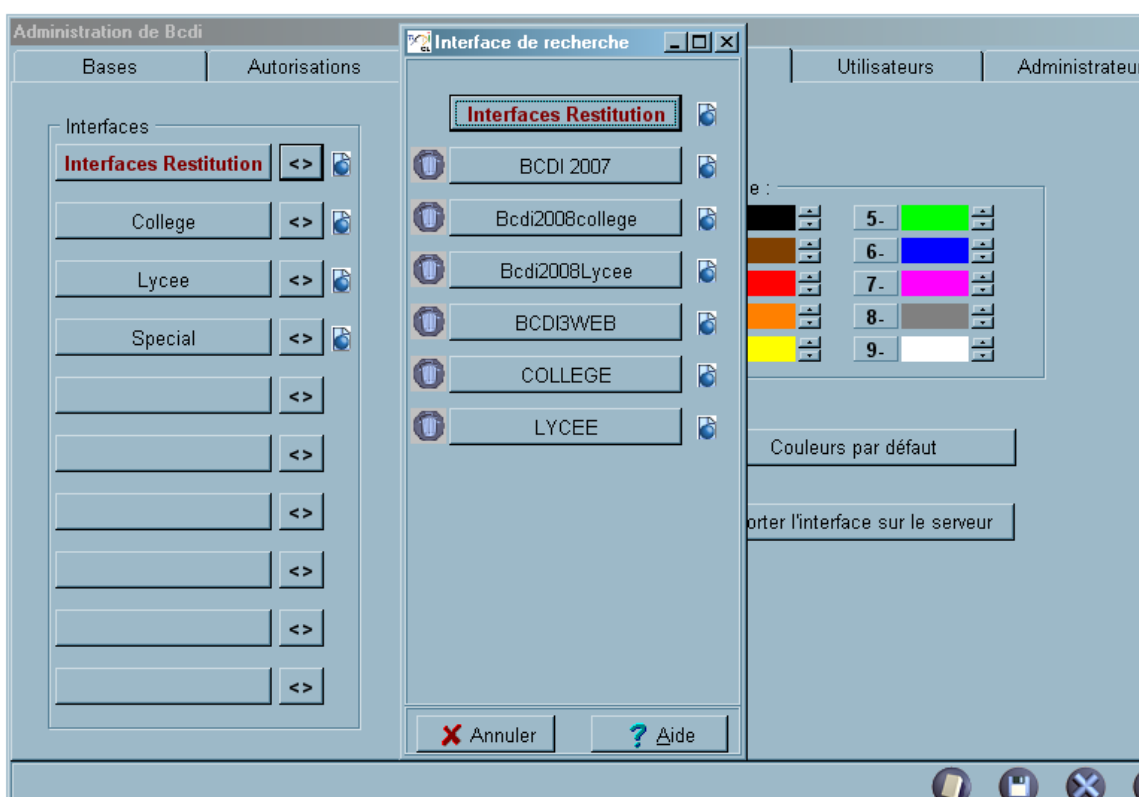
Administration de Bcdi

Bases | Autorisations | Utilisateurs | Administrateu

Interfaces

Interfaces Restitution <>

College <>

Lycee <>

Special <>

<>

<>

<>

<>

<>

<>

Interface de recherche

Interfaces Restitution

BCDI 2007

Bcdi2008college

Bcdi2008Lycee

BCDI3WEB

COLLEGE

LYCEE

Annuler

Aide

e :

5-

6-

7-

8-

9-

Couleurs par défaut

orter l'interface sur le serveur